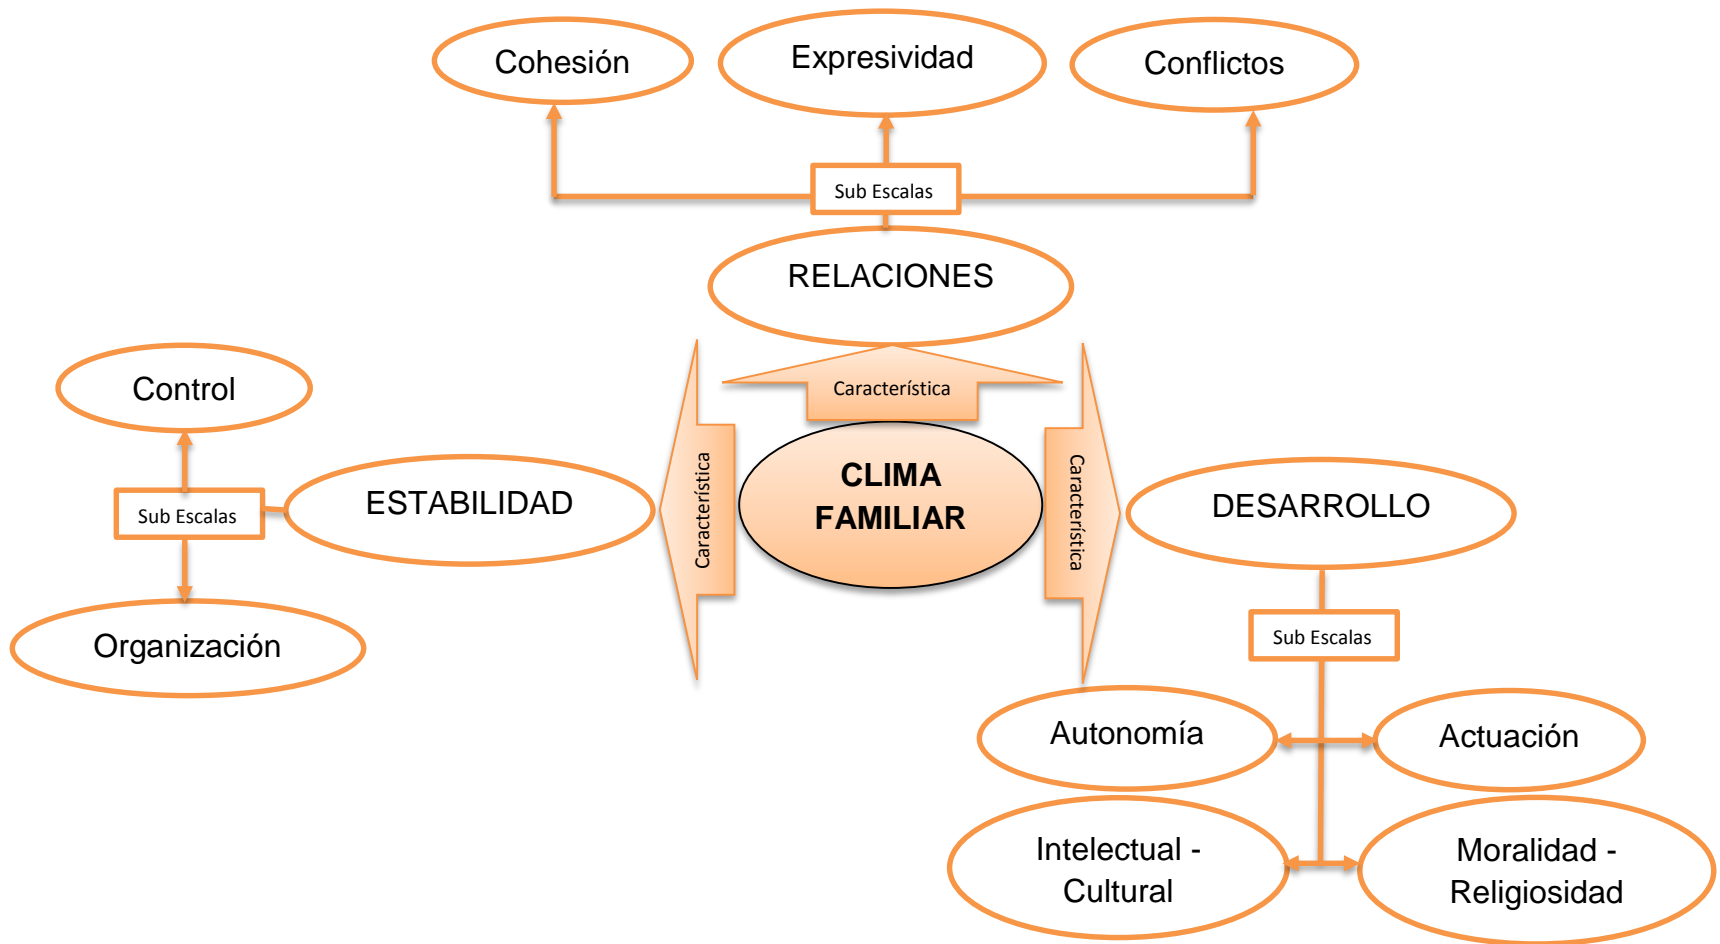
Cohesión

Expresividad

Conflictos

Sub Escalas

RELACIONES

Característica

Control

Sub Escalas

ESTABILIDAD

Característica

CLIMA FAMILIAR

Característica

DESARROLLO

Organización

Sub Escalas

Autonomía

Actuación

Intelectual - Cultural

Moralidad - Religiosidad